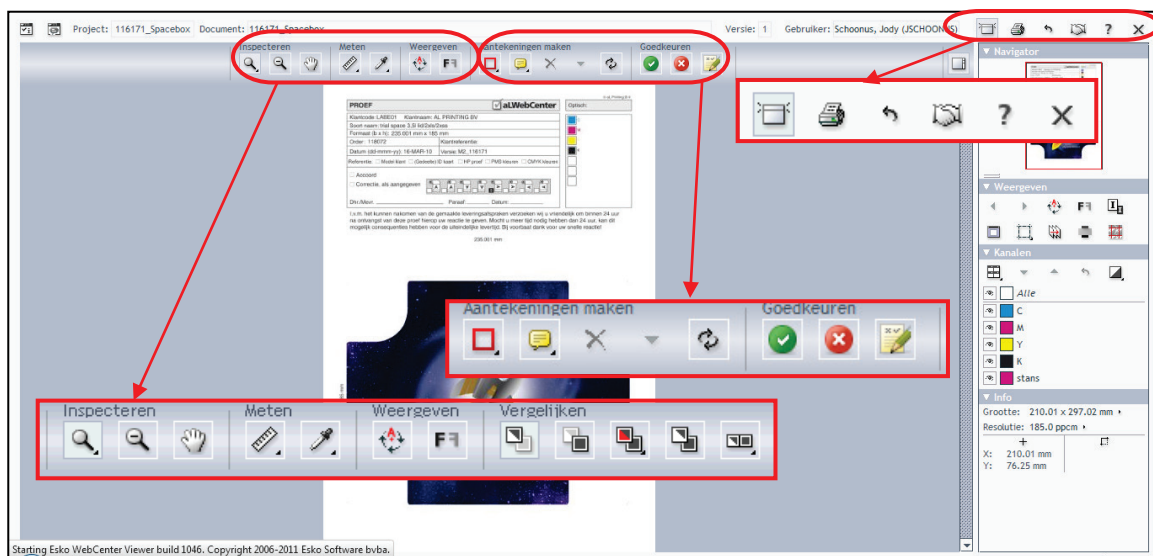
Project: 116171_Spacebox Document: 116171_Spacebox Versie: 1 Gebruiker: Schoonus, Jody (JSCHOONUS)

Inspecteren Meten Weergeven Aantekeningen maken Goedkeuren

▼ Navigator

PROEF al.WebCenter Opties:

Klantcode LAB001 Klantnaam: AL PRINTING BV
Soort naam: trial space 3,9 ltr/2ste/3ses
Formaat (b x h): 235.001 mm x 185 mm
Order: 118072 Klantreferentie:
Datum (dd-mmm-yy): 16-MAR-10 Versie: M2_116171
Referentie: Model Kent (Gedeelte) ID kaart HP proef PMS kleuren CMYK kleuren

Akkoord
Correctie, als aangegeven

Dhr./Mevr. Paraaf: Datum:

I.v.m. het kunnen nakomen van de gemaakte leveringsafspraken verzoeken wij u vriendelijk om binnen 24 uur na ontvangst van deze proef hierop uw reactie te geven. Mocht u meer tijd nodig hebben dan 24 uur, kan dit mogelijk consequenties hebben voor de uiteindelijke levertijd. Bij voorbaat dank voor uw snelle reactie!

235.001 mm

▼ Weergeven

▼ Kanalen

Alle
C
M
Y
K
stans

Aantekeningen maken Goedkeuren

Inspecteren Meten Weergeven Vergelijken

▼ Info
Grootte: 210.01 x 297.02 mm
Resolutie: 185.0 ppcm
X: 210.01 mm
Y: 76.25 mm

Starting Esko WebCenter Viewer build 1046. Copyright 2006-2011 Esko Software bvba.